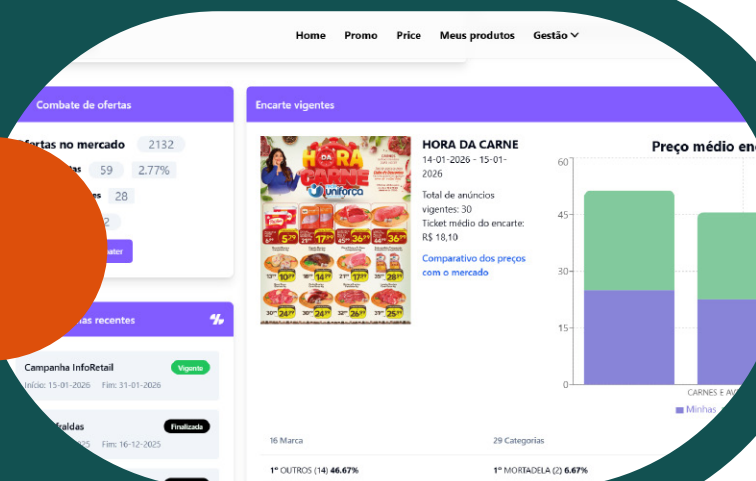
Home Promo Price Meus produtos Gestão

Combate de ofertas

ofertas no mercado 2132

59 2.77%

28

Encarte vigentes

HORA DA CARNE
14-01-2026 - 15-01-2026

Total de anúncios vigentes: 30
Ticket médio do encarte: R$ 18,10

Comparativo dos preços com o mercado

Preço médio en

60
45
30
15
0

CARNES E AV

Minhas

Campanha InfoRetail Vigente
Início: 15-01-2026 Fim: 31-01-2026

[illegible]aldas Finalizada
Fim: 16-12-2025

16 Marca
1º OUTROS (14) 46.67%

29 Categorias
1º MORTADELA (2) 6.67%